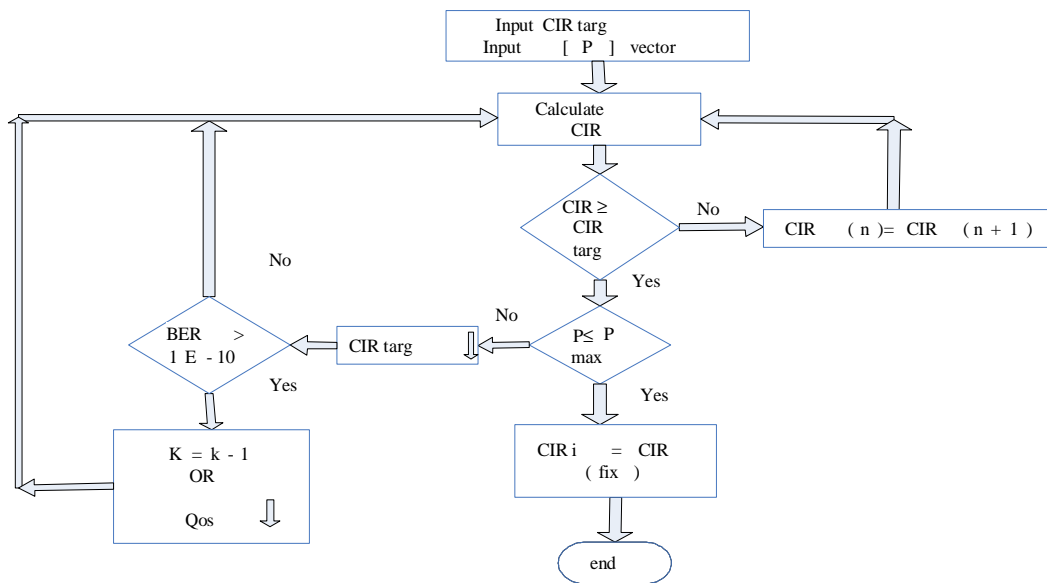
Input CIR targ
Input [ P ] vector

Calculate CIR

CIR ≥ CIR targ

No

CIR ( n )= CIR ( n + 1 )

Yes

No

P≤ P max

CIR targ ⇩

BER > 1 E - 10

No

Yes

Yes

K = k - 1
OR
Qos ⇩

CIR i = CIR ( fix )

end